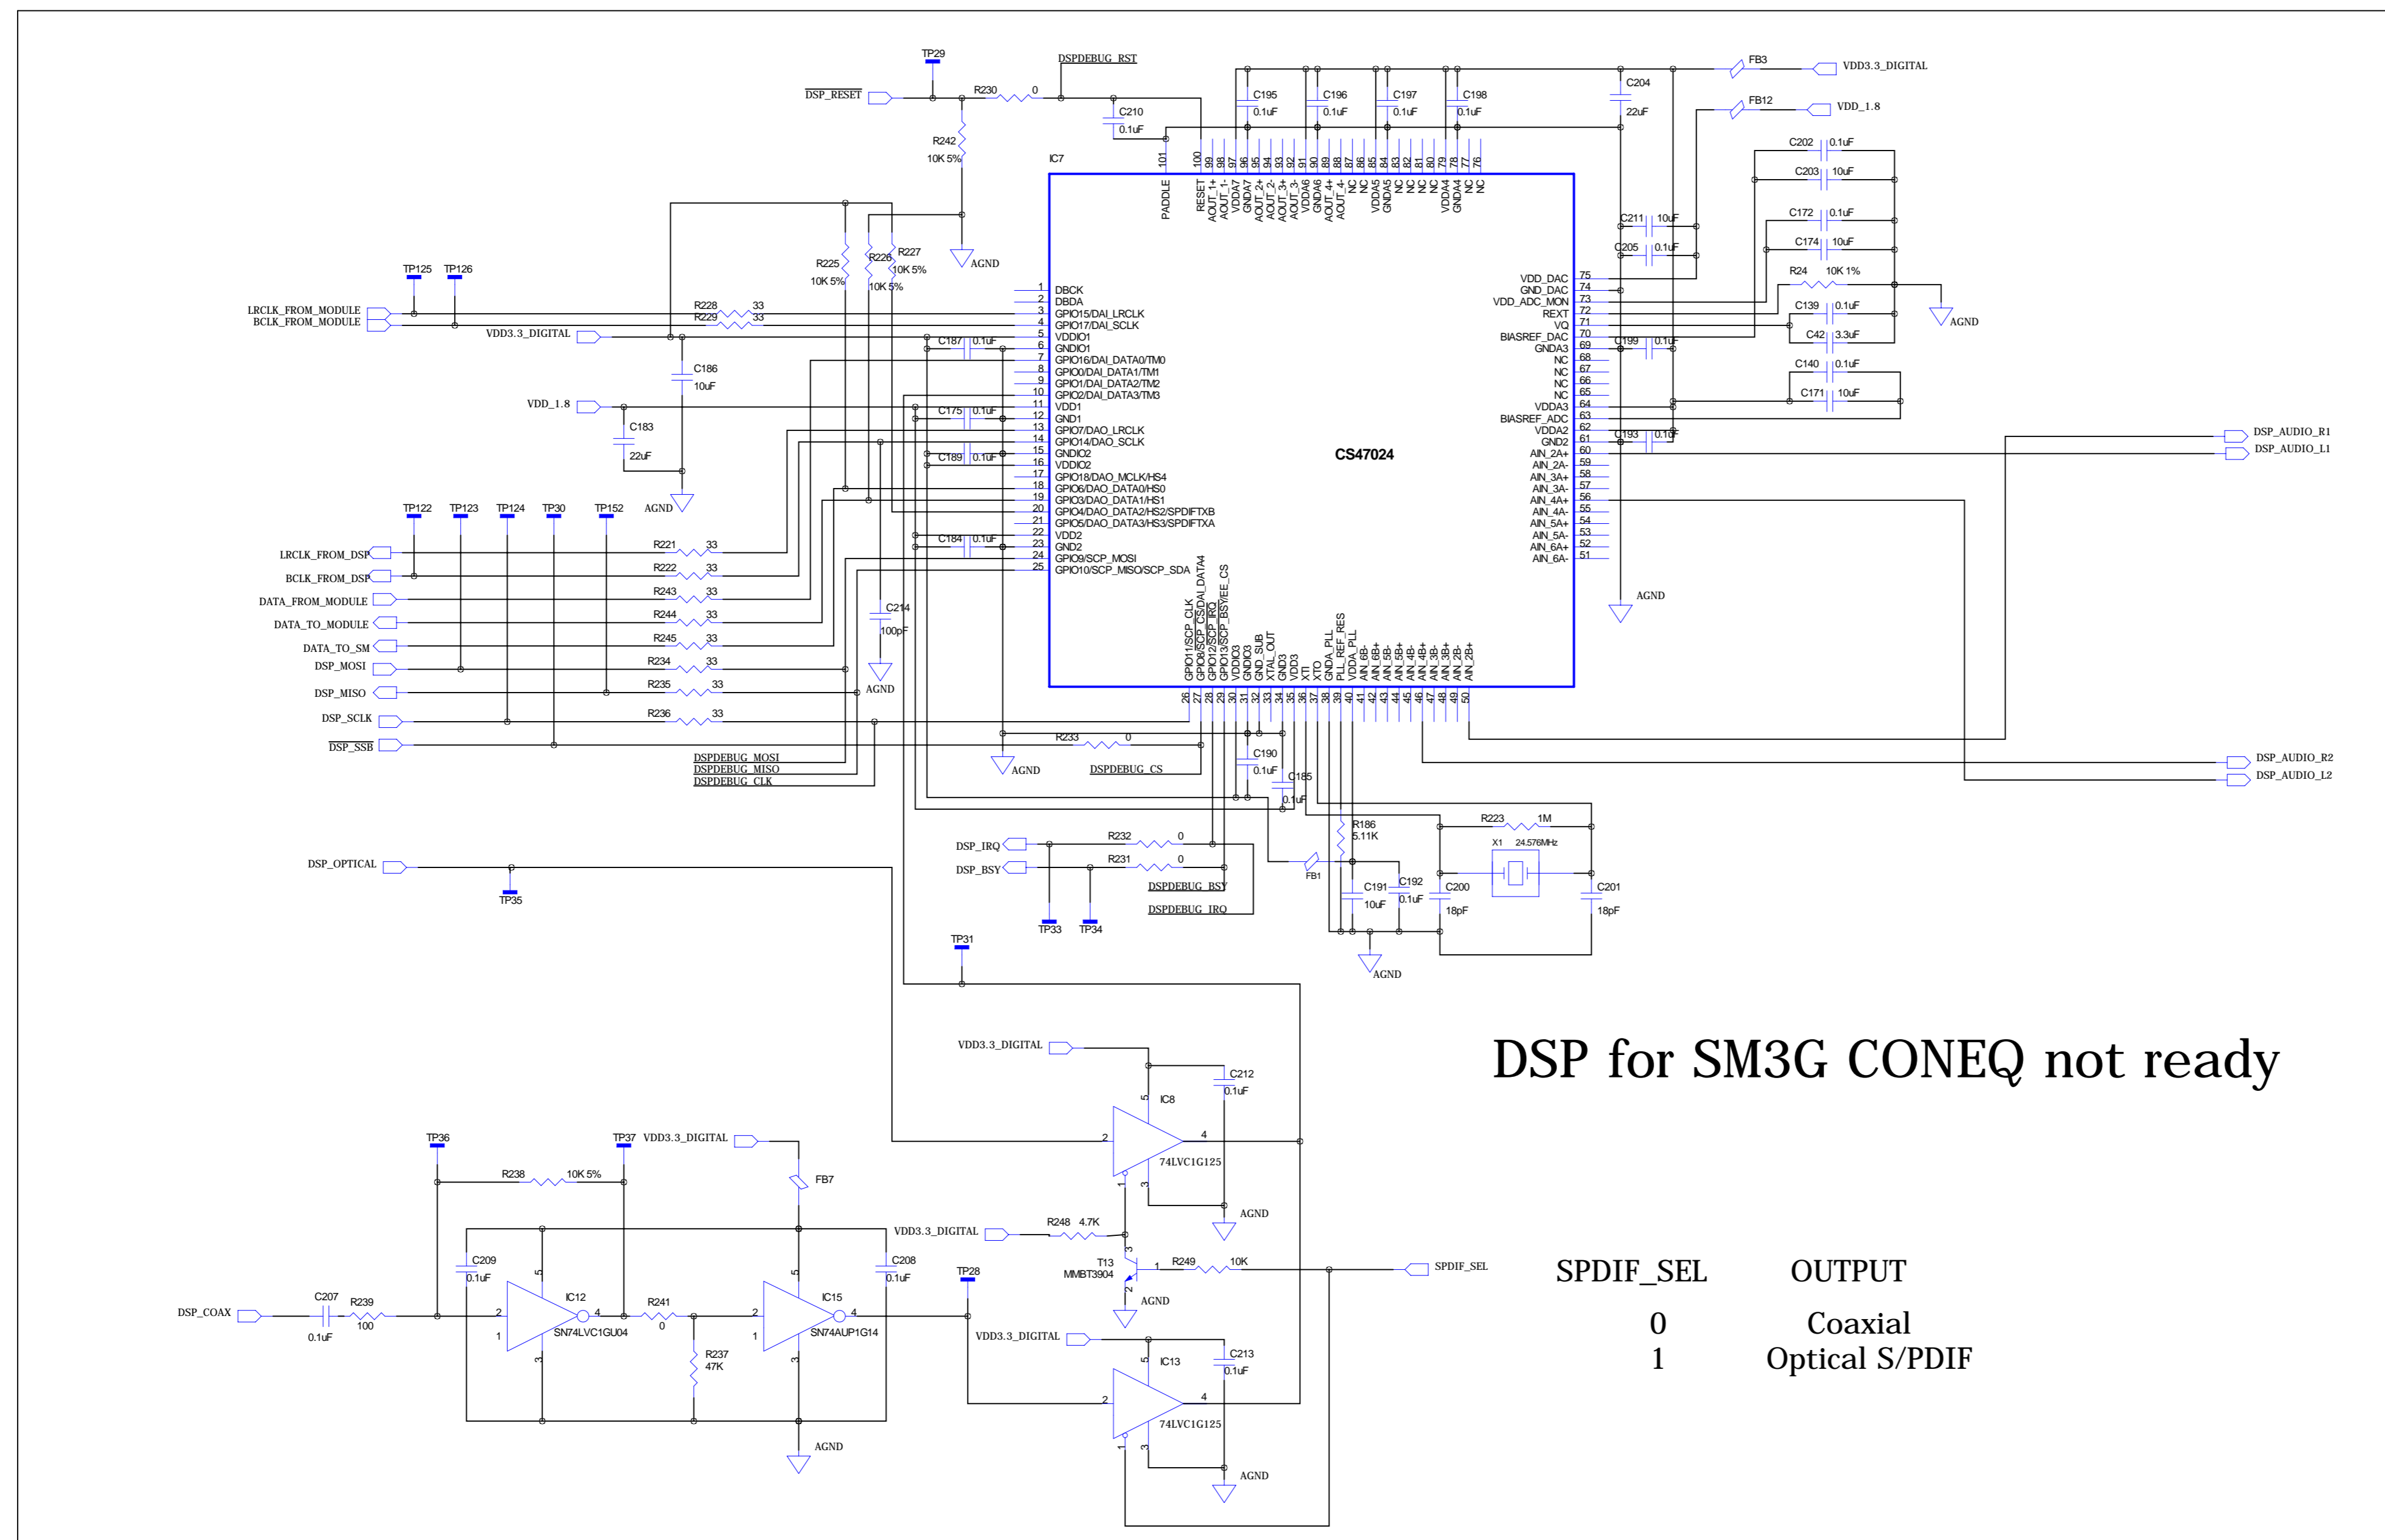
TP29
DSPDEBUG_RST
$\overline{DSP\_RESET}$
R230 0
R242 10K 5%
C210 0.1uF
C195 0.1uF
C196 0.1uF
C197 0.1uF
C198 0.1uF
C204 22uF
FB3
VDD3.3_DIGITAL
FB12
VDD_1.8
IC7
AGND
PADDLE
RESET
AOUT_1+
AOUT_1-
VDDA7
GNDA7
AOUT_2+
AOUT_2-
AOUT_3+
AOUT_3-
VDDA6
GNDA6
AOUT_4+
AOUT_4-
NC
NC
VDDA5
GNDA5
NC
NC
NC
NC
VDDA4
GNDA4
NC
NC
101 100 99 98 97 96 95 94 93 92 91 90 89 88 87 86 85 84 83 82 81 80 79 78 77 76
C202 0.1uF
C203 10uF
C211 10uF
C205 0.1uF
C172 0.1uF
C174 10uF
R24 10K 1%
C139 0.1uF
C42 3.3uF
C140 0.1uF
C171 10uF
AGND
TP125 TP126
LRCLK_FROM_MODULE
BCLK_FROM_MODULE
VDD3.3_DIGITAL
R225 10K 5%
R226 10K 5%
R227 10K 5%
R228 33
R229 33
C186 10uF
VDD_1.8
C183 22uF
AGND
C187 0.1uF
C175 0.1uF
C189 0.1uF
C184 0.1uF
1 DBCK
2 DBDA
3 GPIO15/DAI_LRCLK
4 GPIO17/DAI_SCLK
5 VDDIO1
6 GNDIO1
7 GPIO16/DAI_DATA0/TM0
8 GPIO0/DAI_DATA1/TM1
9 GPIO1/DAI_DATA2/TM2
10 GPIO2/DAI_DATA3/TM3
11 VDD1
12 GND1
13 GPIO7/DAO_LRCLK
14 GPIO14/DAO_SCLK
15 GNDIO2
16 VDDIO2
17 GPIO18/DAO_MCLK/HS4
18 GPIO6/DAO_DATA0/HS0
19 GPIO3/DAO_DATA1/HS1
20 GPIO4/DAO_DATA2/HS2/SPDIFTXB
21 GPIO5/DAO_DATA3/HS3/SPDIFTXA
22 VDD2
23 GND2
24 GPIO9/SCP_MOSI
25 GPIO10/SCP_MISO/SCP_SDA
CS47024
VDD_DAC 75
GND_DAC 74
VDD_ADC_MON 73
REXT 72
VQ 71
BIASREF_DAC 70
GNDA3 69
NC 68
NC 67
NC 66
NC 65
VDDA3 64
BIASREF_ADC 63
VDDA2 62
GND2 61
AIN_2A+ 60
AIN_2A- 59
AIN_3A+ 58
AIN_3A- 57
AIN_4A+ 56
AIN_4A- 55
AIN_5A+ 54
AIN_5A- 53
AIN_6A+ 52
AIN_6A- 51
C199 0.1uF
C193 0.1uF
DSP_AUDIO_R1
DSP_AUDIO_L1
AGND
TP122 TP123 TP124 TP30 TP152
AGND
LRCLK_FROM_DSP
BCLK_FROM_DSP
DATA_FROM_MODULE
DATA_TO_MODULE
DATA_TO_SM
DSP_MOSI
DSP_MISO
DSP_SCLK
$\overline{DSP\_SSB}$
R221 33
R222 33
R243 33
R244 33
R245 33
R234 33
R235 33
R236 33
C214 100pF
AGND
GPIO11/SCP_CLK
GPIO8/SCP_CS/DAI_DATA4
GPIO12/SCP_IRQ
GPIO13/SCP_BSY/EE_CS
VDDIO3
GNDIO3
GND_SUB
XTAL_OUT
GND3
VDD3
XTI
GNDA_PLL
PLL_REF_RES
VDDA_PLL
AIN_6B-
AIN_6B+
AIN_5B-
AIN_5B+
AIN_4B-
AIN_4B+
AIN_3B-
AIN_3B+
AIN_2B-
AIN_2B+
26 27 28 29 30 31 32 33 34 35 36 37 38 39 40 41 42 43 44 45 46 47 48 49 50
R233 0
DSPDEBUG_MOSI
DSPDEBUG_MISO
DSPDEBUG_CLK
AGND
DSPDEBUG_CS
C190 0.1uF
C185 0.1uF
DSP_AUDIO_R2
DSP_AUDIO_L2
R186 5.11K
R223 1M
X1 24.576MHz
DSP_IRQ
DSP_BSY
R232 0
R231 0
DSPDEBUG_BSY
DSPDEBUG_IRQ
FB1
C191 10uF
C192 0.1uF
C200 18pF
C201 18pF
TP33 TP34
AGND
DSP_OPTICAL
TP35
TP31
VDD3.3_DIGITAL
C212 0.1uF
IC8
5
2
4
74LVC1G125
1
3
AGND
DSP for SM3G CONEQ not ready
TP36
TP37 VDD3.3_DIGITAL
R238 10K 5%
FB7
VDD3.3_DIGITAL
R248 4.7K
T13 MMBT3904
R249 10K
SPDIF_SEL
AGND
C209 0.1uF
C208 0.1uF
TP28
DSP_COAX
C207 0.1uF
R239 100
IC12
SN74LVC1GU04
R241 0
R237 47K
IC15
SN74AUP1G14
VDD3.3_DIGITAL
C213 0.1uF
IC13
74LVC1G125
AGND
AGND
SPDIF_SEL OUTPUT
0 Coaxial
1 Optical S/PDIF